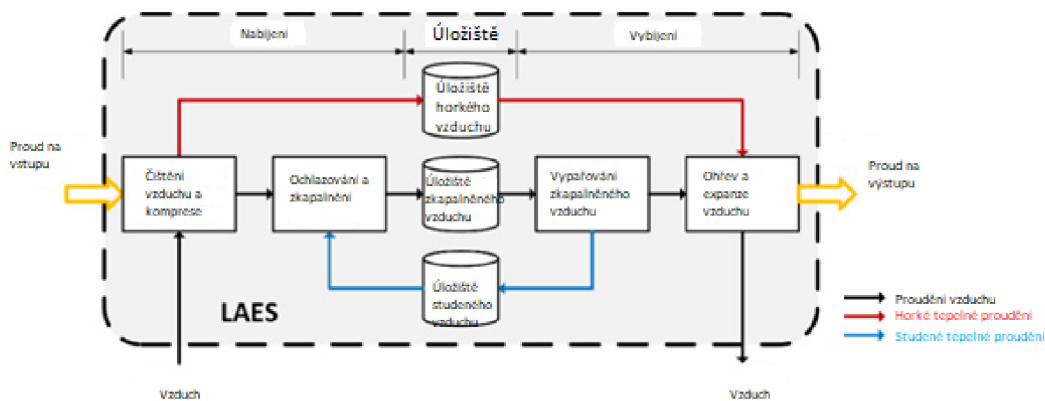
Nabíjení

Úložiště

Vybíjení

Úložiště horkého vzduchu

Proud na vstupu

Čištění vzduchu a komprese

Ochlazování a zkapalnění

Úložiště zkapalněného vzduchu

Vypařování zkapalněného vzduchu

Ohřev a expanze vzduchu

Proud na výstupu

Úložiště studeného vzduchu

LAES

Proudění vzduchu
Horké tepelné proudění
Studené tepelné proudění

Vzduch

Vzduch